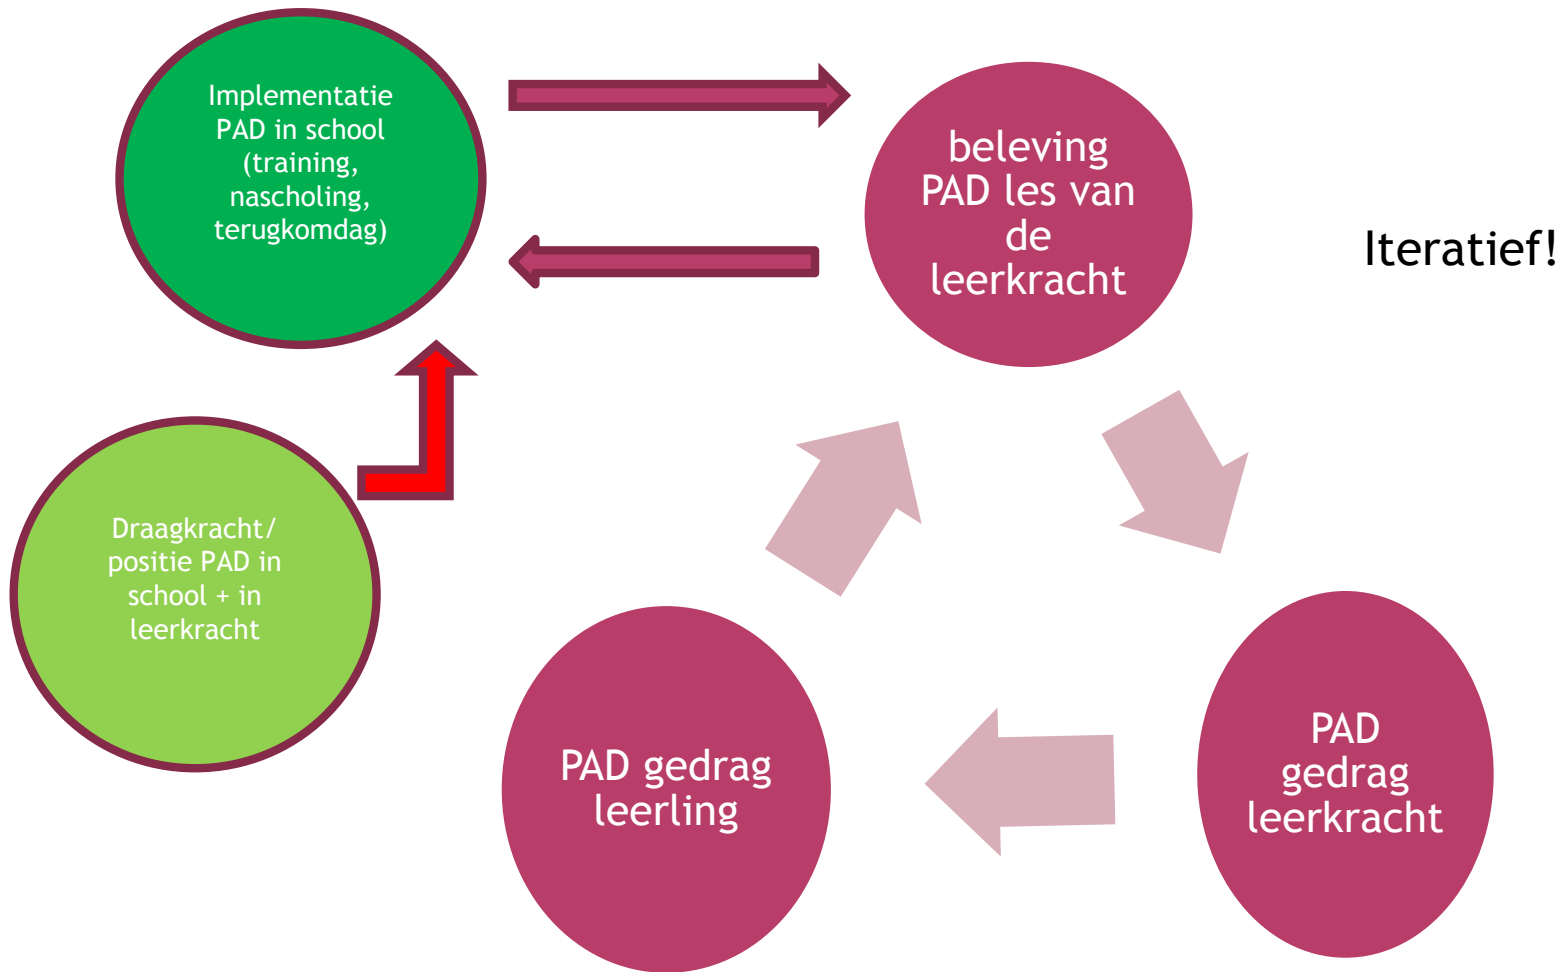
Implementatie PAD in school (training, nascholing, terugkomdag)

beleving PAD les van de leerkracht

Iteratief!

Draagkracht/ positie PAD in school + in leerkracht

PAD gedrag leerling

PAD gedrag leerkracht